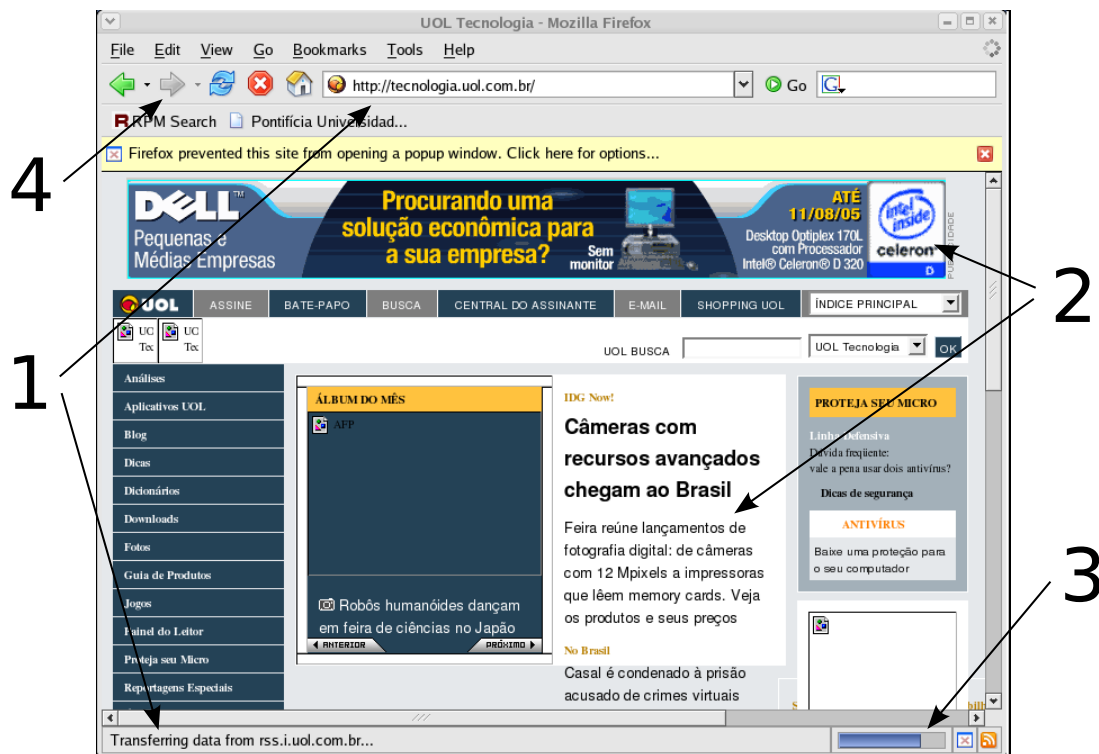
UOL Tecnologia - Mozilla Firefox

File Edit View Go Bookmarks Tools Help

http://tecnologia.uol.com.br/ Go

RPM Search Pontifícia Universidad...

4

Firefox prevented this site from opening a popup window. Click here for options...

DELL Pequenas e Médias Empresas

Procurando uma solução econômica para a sua empresa?

Sem monitor

ATÉ 11/08/05 Desktop Optiplex 170L com Processador Intel® Celeron® D 320

intel inside celeron D

PUBLICIDADE

2

UOL ASSINE BATE-PAPO BUSCA CENTRAL DO ASSINANTE E-MAIL SHOPPING UOL ÍNDICE PRINCIPAL

UOL Tec UOL Tec

UOL BUSCA UOL Tecnologia OK

1

Análises
Aplicativos UOL
Blog
Dicas
Dicionários
Downloads
Fotos
Guia de Produtos
Jogos
Painel do Leitor
Proteja seu Micro
Reportagens Especiais

ÁLBUM DO MÊS

AFP

Robôs humanóides dançam em feira de ciências no Japão

ANTERIOR PRÓXIMO

IDG Now!

Câmeras com recursos avançados chegam ao Brasil

Feira reúne lançamentos de fotografia digital: de câmeras com 12 Mpixels a impressoras que lêem memory cards. Veja os produtos e seus preços

No Brasil

Casal é condenado à prisão acusado de crimes virtuais

PROTEJA SEU MICRO

Linha Defensiva
Dúvida freqüente: vale a pena usar dois antivírus?

Dicas de segurança

ANTIVÍRUS

Baixe uma proteção para o seu computador

3

Transferring data from rss.i.uol.com.br...